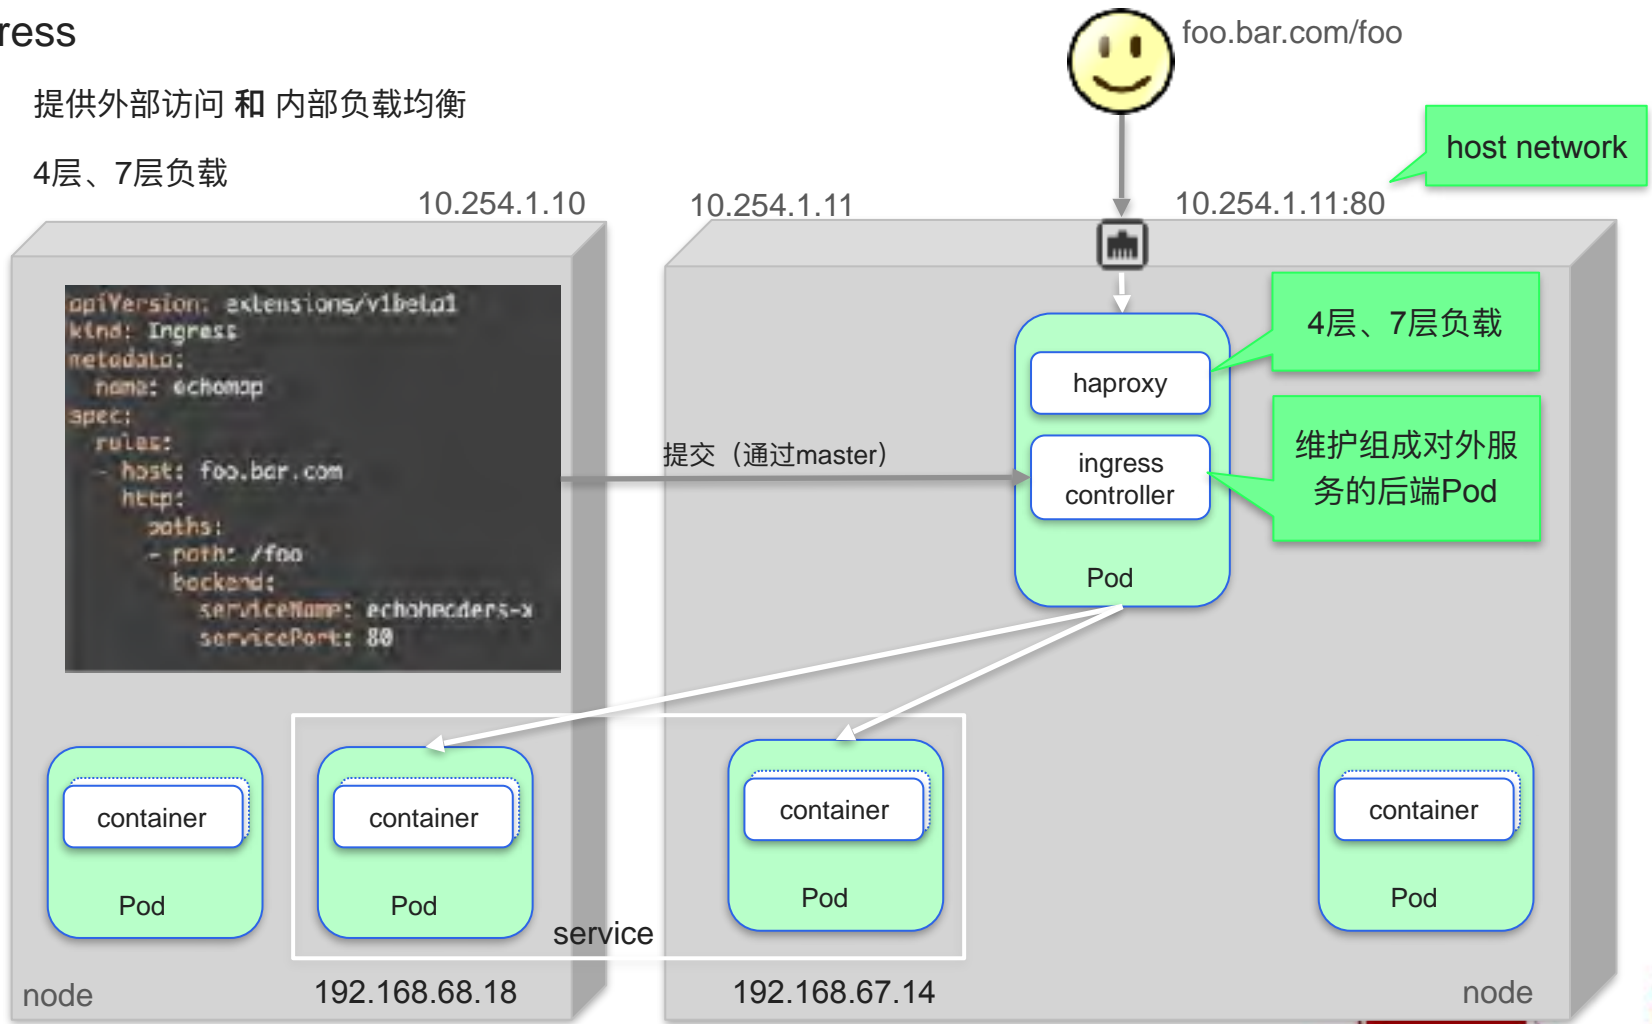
ress

提供外部访问 和 内部负载均衡

4层、7层负载

foo.bar.com/foo

host network

10.254.1.10

10.254.1.11

10.254.1.11:80

apiVersion: extensions/v1beta1
kind: Ingress
metadata:
  name: echomap
spec:
  rules:
  - host: foo.bar.com
    http:
      paths:
      - path: /foo
        backend:
          serviceName: echoheaders-x
          servicePort: 80

提交（通过master）

haproxy

ingress controller

Pod

4层、7层负载

维护组成对外服务的后端Pod

container

Pod

container

Pod

container

Pod

container

Pod

service

node

192.168.68.18

192.168.67.14

node